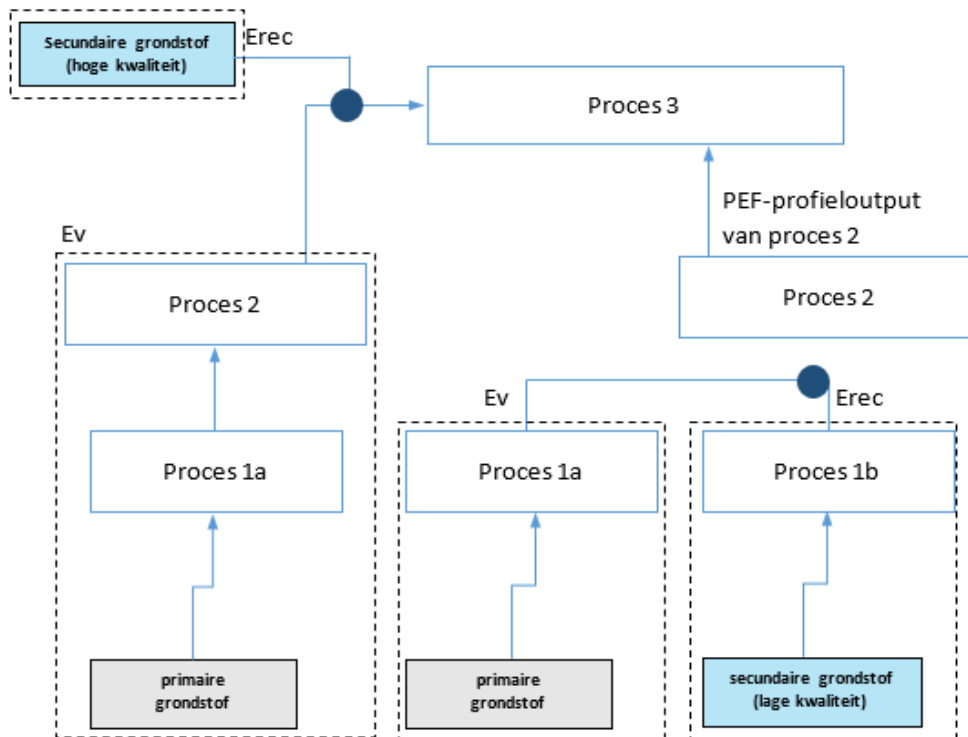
Secundaire grondstof (hoge kwaliteit)

Erec

Proces 3

PEF-profieloutput van proces 2

Proces 2

Ev

Proces 2

Proces 1a

primaire grondstof

Ev

Erec

Proces 1a

Proces 1b

primaire grondstof

secundaire grondstof (lage kwaliteit)